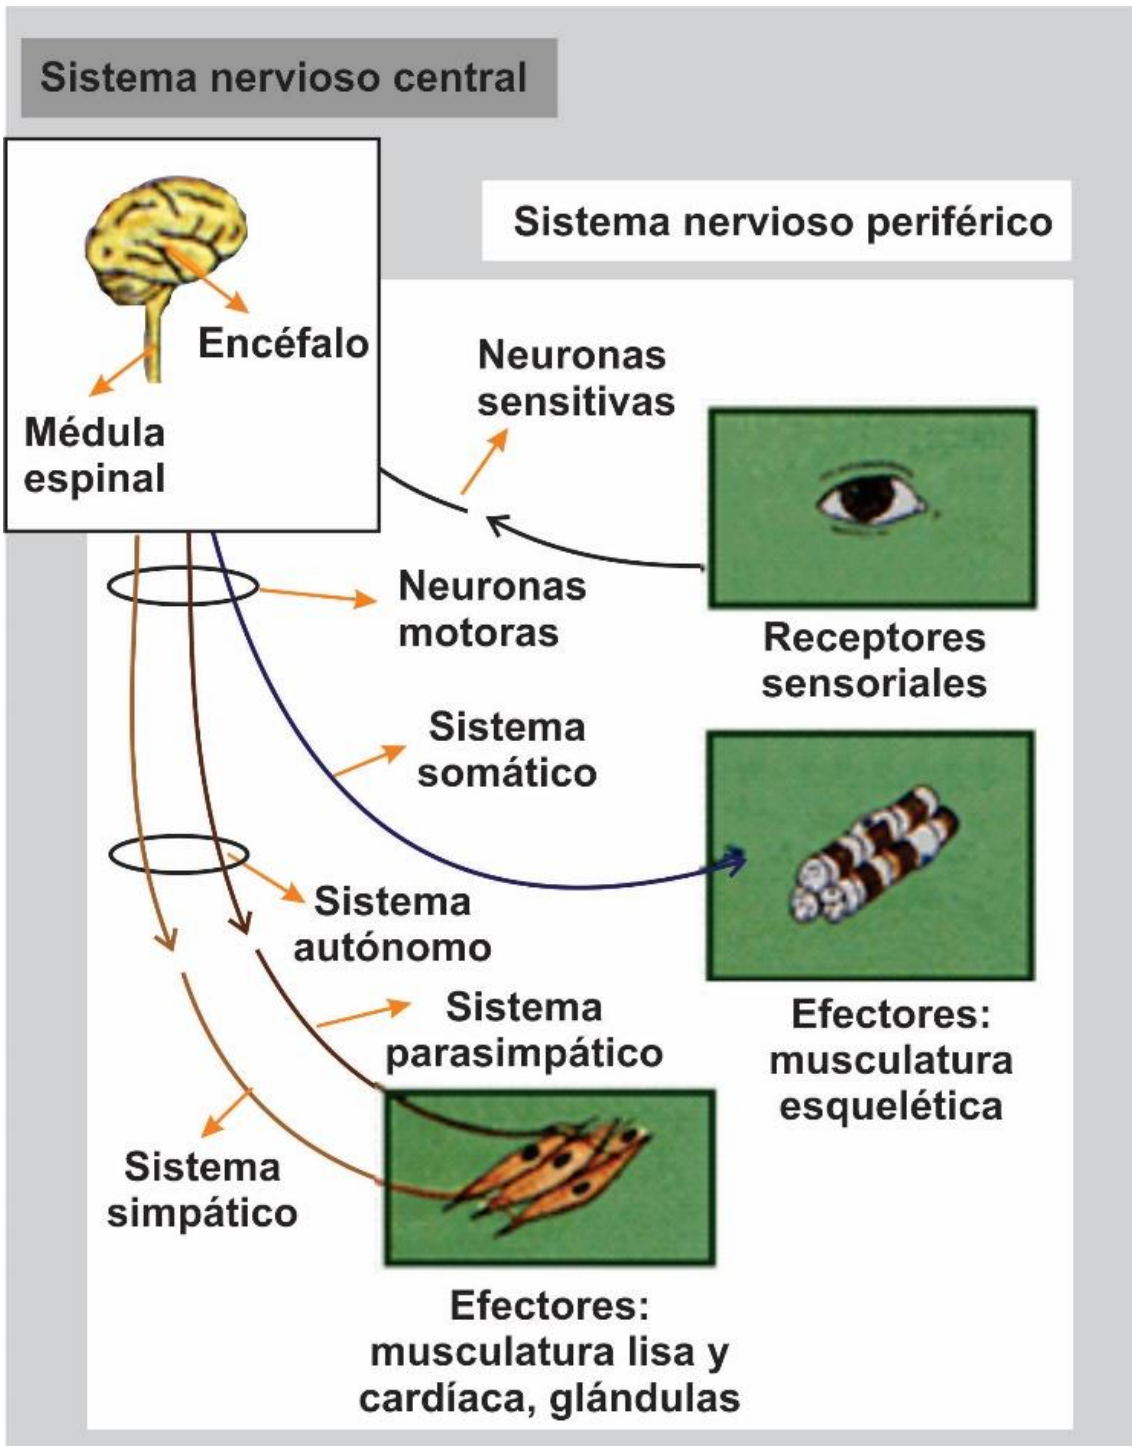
Sistema nervioso central

Sistema nervioso periférico

Encéfalo

Médula espinal

Neuronas sensitivas

Receptores sensoriales

Neuronas motoras

Sistema somático

Sistema autónomo

Efectores: musculatura esquelética

Sistema parasimpático

Sistema simpático

Efectores: musculatura lisa y cardíaca, glándulas